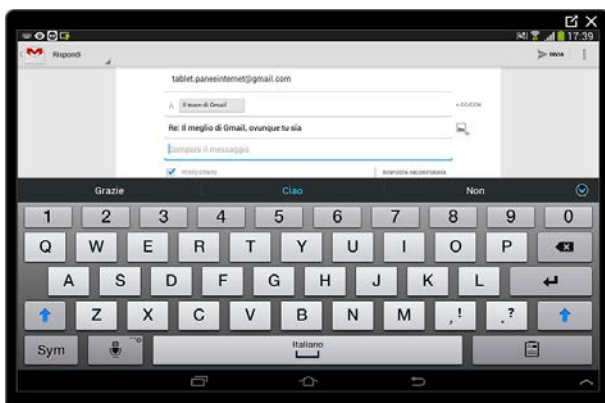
17:39

Rispondi

INVIA

tablet.paneeinternet@gmail.com

A Il team di Gmail

+ CC/CCN

Re: Il meglio di Gmail, ovunque tu sia

Componi il messaggio

TESTO CITATO

RISPOSTA INCORPORATA

Grazie

Ciao

Non

1 2 3 4 5 6 7 8 9 0

Q W E R T Y U I O P

A S D F G H J K L

Z X C V B N M ,! .?

Sym

Italiano